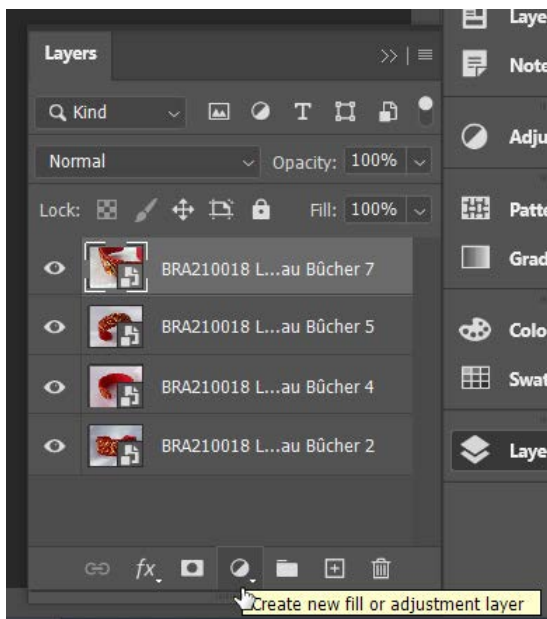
Layers

Kind

Normal

Opacity: 100%

Lock:

Fill: 100%

BRA210018 L...au Bûcher 7

BRA210018 L...au Bûcher 5

BRA210018 L...au Bûcher 4

BRA210018 L...au Bûcher 2

fx

Create new fill or adjustment layer

Laye

Note

Adju

Patte

Grad

Colo

Swat

Laye